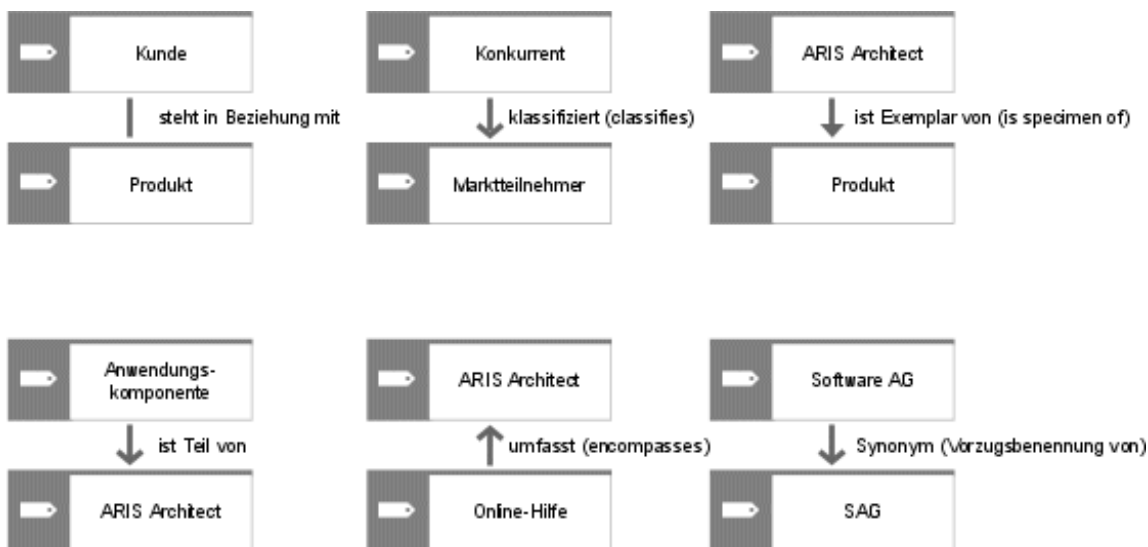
Kunde

steht in Beziehung mit

Produkt

Konkurrent

klassifiziert (classifies)

Marktteilnehmer

ARIS Architect

ist Exemplar von (is specimen of)

Produkt

Anwendungskomponente

ist Teil von

ARIS Architect

ARIS Architect

umfasst (encompasses)

Online-Hilfe

Software AG

Synonym (Vorzugsbenennung von)

SAG